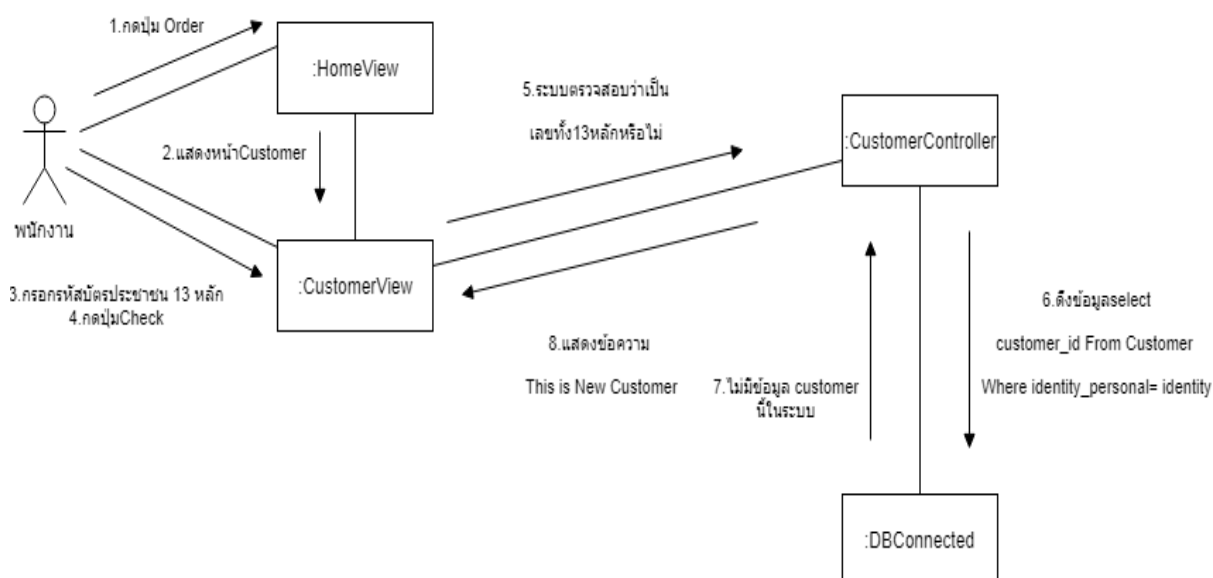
1.กดปุ่ม Order

:HomeView

5.ระบบตรวจสอบว่าเป็น

เลขทั้ง13หลักหรือไม่

:CustomerController

2.แสดงหน้าCustomer

พนักงาน

:CustomerView

3.กรอกรหัสบัตรประชาชน 13 หลัก
4.กดปุ่มCheck

6.ดึงข้อมูลselect

customer_id From Customer

Where identity_personal= identity

8.แสดงข้อความ

This is New Customer

7.ไม่มีข้อมูล customer นี้ในระบบ

:DBConnected